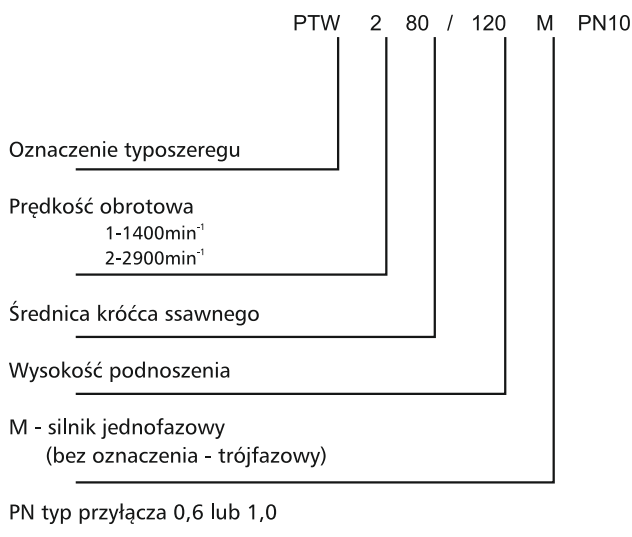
PTW 2 80 / 120 M PN10

Oznaczenie typoszeregu

Prędkość obrotowa
1-1400min$^{-1}$
2-2900min$^{-1}$

Średnica króćca ssawnego

Wysokość podnoszenia

M - silnik jednofazowy
(bez oznaczenia - trójfazowy)

PN typ przyłącza 0,6 lub 1,0